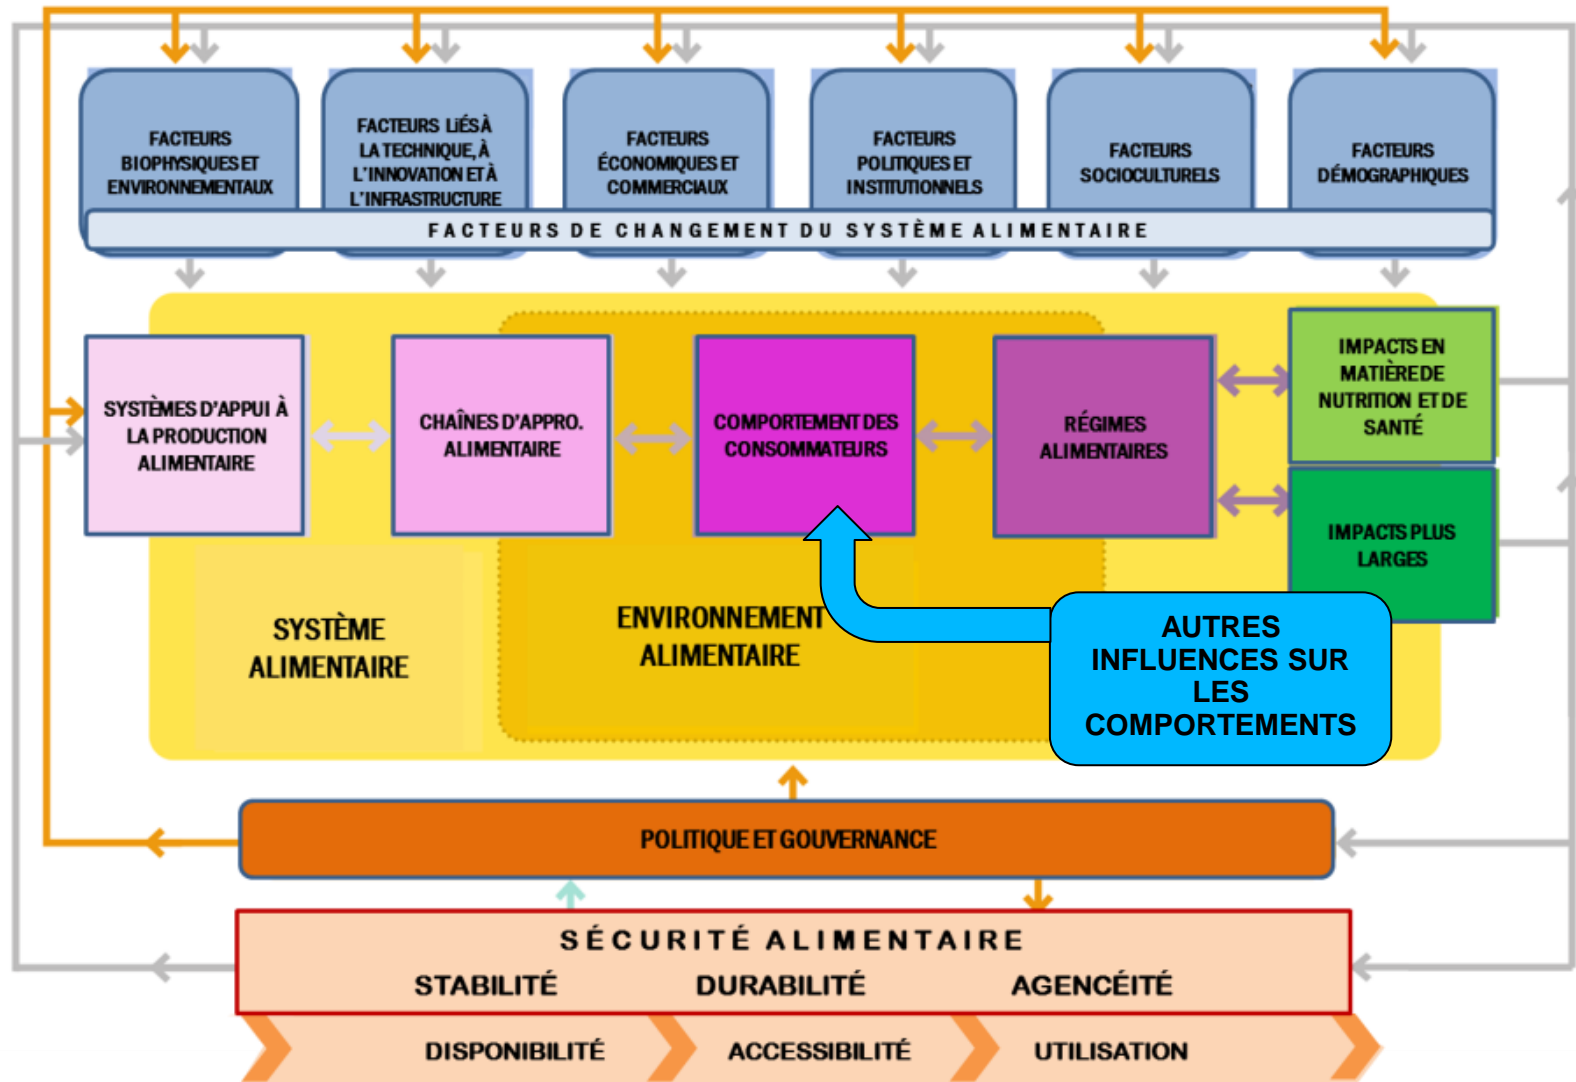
FACTEURS BIOPHYSIQUES ET ENVIRONNEMENTAUX

FACTEURS LIÉS À LA TECHNIQUE, À L'INNOVATION ET À L'INFRASTRUCTURE

FACTEURS ÉCONOMIQUES ET COMMERCIAUX

FACTEURS POLITIQUES ET INSTITUTIONNELS

FACTEURS SOCIOCULTURELS

FACTEURS DÉMOGRAPHIQUES

FACTEURS DE CHANGEMENT DU SYSTÈME ALIMENTAIRE

SYSTÈMES D'APPUI À LA PRODUCTION ALIMENTAIRE

CHAÎNES D'APPRO. ALIMENTAIRE

COMPORTEMENT DES CONSOMMATEURS

RÉGIMES ALIMENTAIRES

IMPACTS EN MATIÈRE DE NUTRITION ET DE SANTÉ

IMPACTS PLUS LARGES

SYSTÈME ALIMENTAIRE

ENVIRONNEMENT ALIMENTAIRE

AUTRES INFLUENCES SUR LES COMPORTEMENTS

POLITIQUE ET GOUVERNANCE

SÉCURITÉ ALIMENTAIRE

STABILITÉ DURABILITÉ AGENCÉITÉ

DISPONIBILITÉ ACCESSIBILITÉ UTILISATION